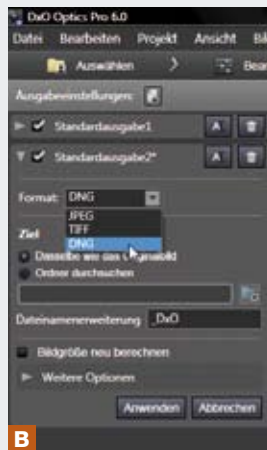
DxO Optics Pro 6.0

Datei Bearbeiten Projekt Ansicht Bi

Auswählen Bea

Ausgabeeinstellungen:

Standardausgabe1

Standardausgabe2*

Format: DNG

JPEG
TIFF
DNG

Ziel

Dasselbe wie das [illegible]

Ordner durchsuchen

Dateinamenerweiterung: _DxO

Bildgröße neu berechnen

Weitere Optionen

Anwenden Abbrechen

B